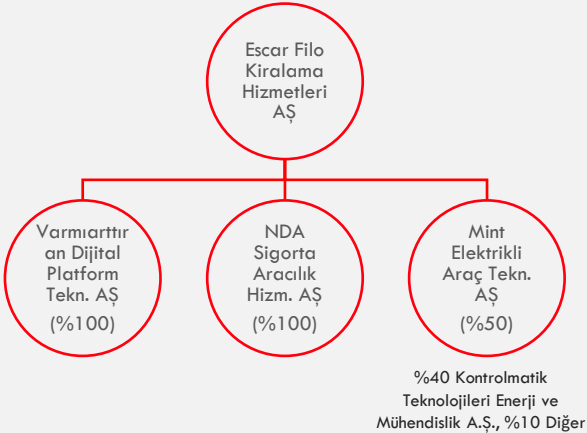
Escar Filo Kiralama Hizmetleri AŞ

Varmıarttır an Dijital Platform Tekn. AŞ
(%100)

NDA Sigorta Aracılık Hizm. AŞ
(%100)

Mint Elektrikli Araç Tekn. AŞ
(%50)

%40 Kontrolmatik Teknolojileri Enerji ve Mühendislik A.Ş., %10 Diğer